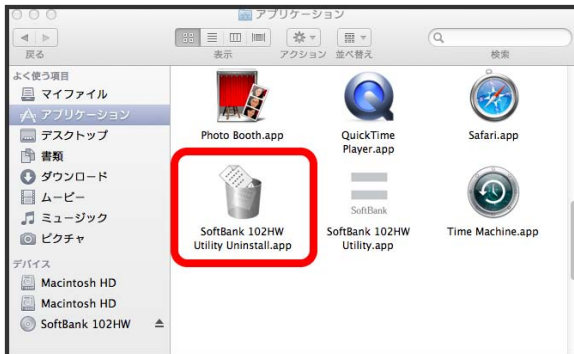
アプリケーション

戻る

表示

アクション

並べ替え

検索

よく使う項目

マイファイル

アプリケーション

デスクトップ

書類

ダウンロード

ムービー

ミュージック

ピクチャ

デバイス

Macintosh HD

Macintosh HD

SoftBank 102HW

Photo Booth.app

QuickTime Player.app

Safari.app

SoftBank 102HW Utility Uninstall.app

SoftBank

SoftBank 102HW Utility.app

Time Machine.app